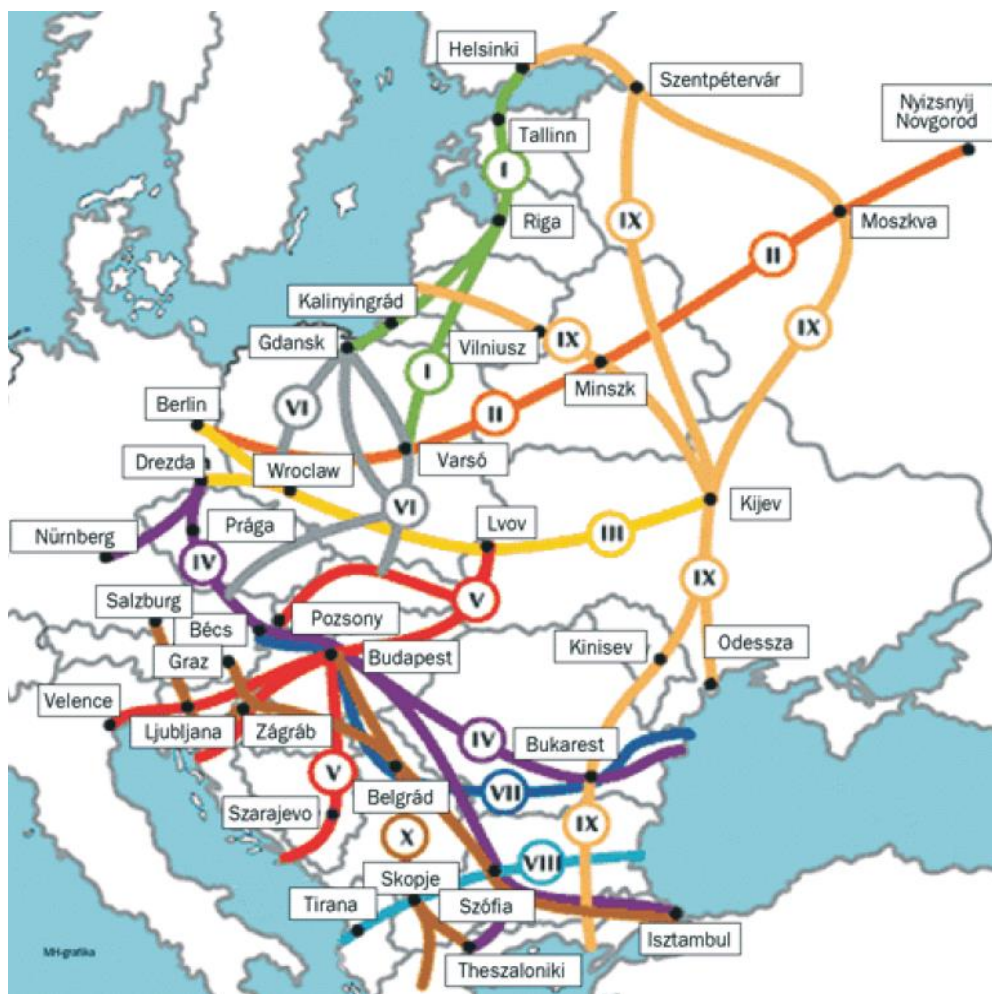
Helsinki
Szentpétervár
Nyizsnyij Novgorod
Tallinn
I
Riga
IX
Moszkva
II
IX
Kalinyingrád
Gdansk
Vilniusz
IX
I
Minszk
Berlin
VI
II
Drezda
Wroclaw
Varsó
VI
Kijev
Nürnberg
Prága
Lvov
III
IV
IX
V
Salzburg
Pozsony
Bécs
Budapest
Odessza
Kinisev
Graz
Velence
Ljubljana
Zágráb
IV
Bukarest
V
VII
Belgrád
Szarajevo
IX
X
VIII
Skopje
Tirana
Szófia
Isztambul
Theszaloniki
MH-grafika